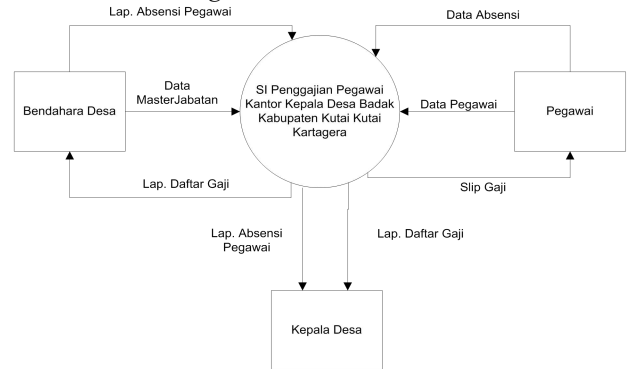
Lap. Absensi Pegawai

Data Absensi

Bendahara Desa

Data MasterJabatan

SI Penggajian Pegawai Kantor Kepala Desa Badak Kabupaten Kutai Kutai Kartagera

Data Pegawai

Pegawai

Lap. Daftar Gaji

Slip Gaji

Lap. Absensi Pegawai

Lap. Daftar Gaji

Kepala Desa